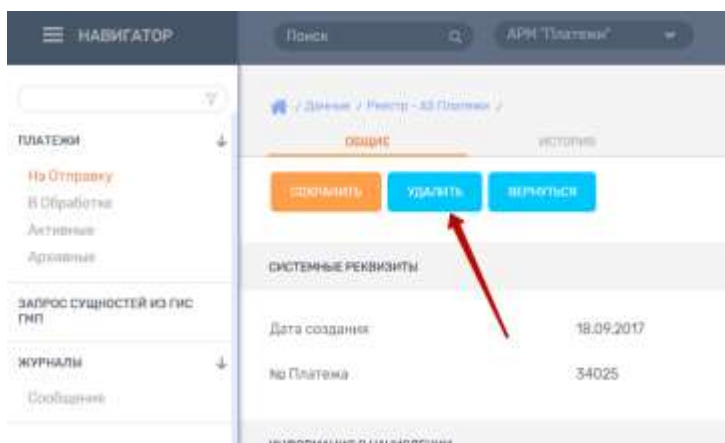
НАВИГАТОР

Поиск

АРМ "Платежи"

ПЛАТЕЖИ

На Отправку
В Обработке
Активные
Архивные

ЗАПРОС СУЩНОСТЕЙ ИЗ ГИС ГМП

ЖУРНАЛЫ

Сообщения

/ Данные / Реестр - АЗ Платежи /

ОБЩИЕ

ИСТОРИЯ

СОХРАНИТЬ

УДАЛИТЬ

ВЕРНУТЬСЯ

СИСТЕМНЫЕ РЕКВИЗИТЫ

Дата создания 18.09.2017

№ Платежа 34025

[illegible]